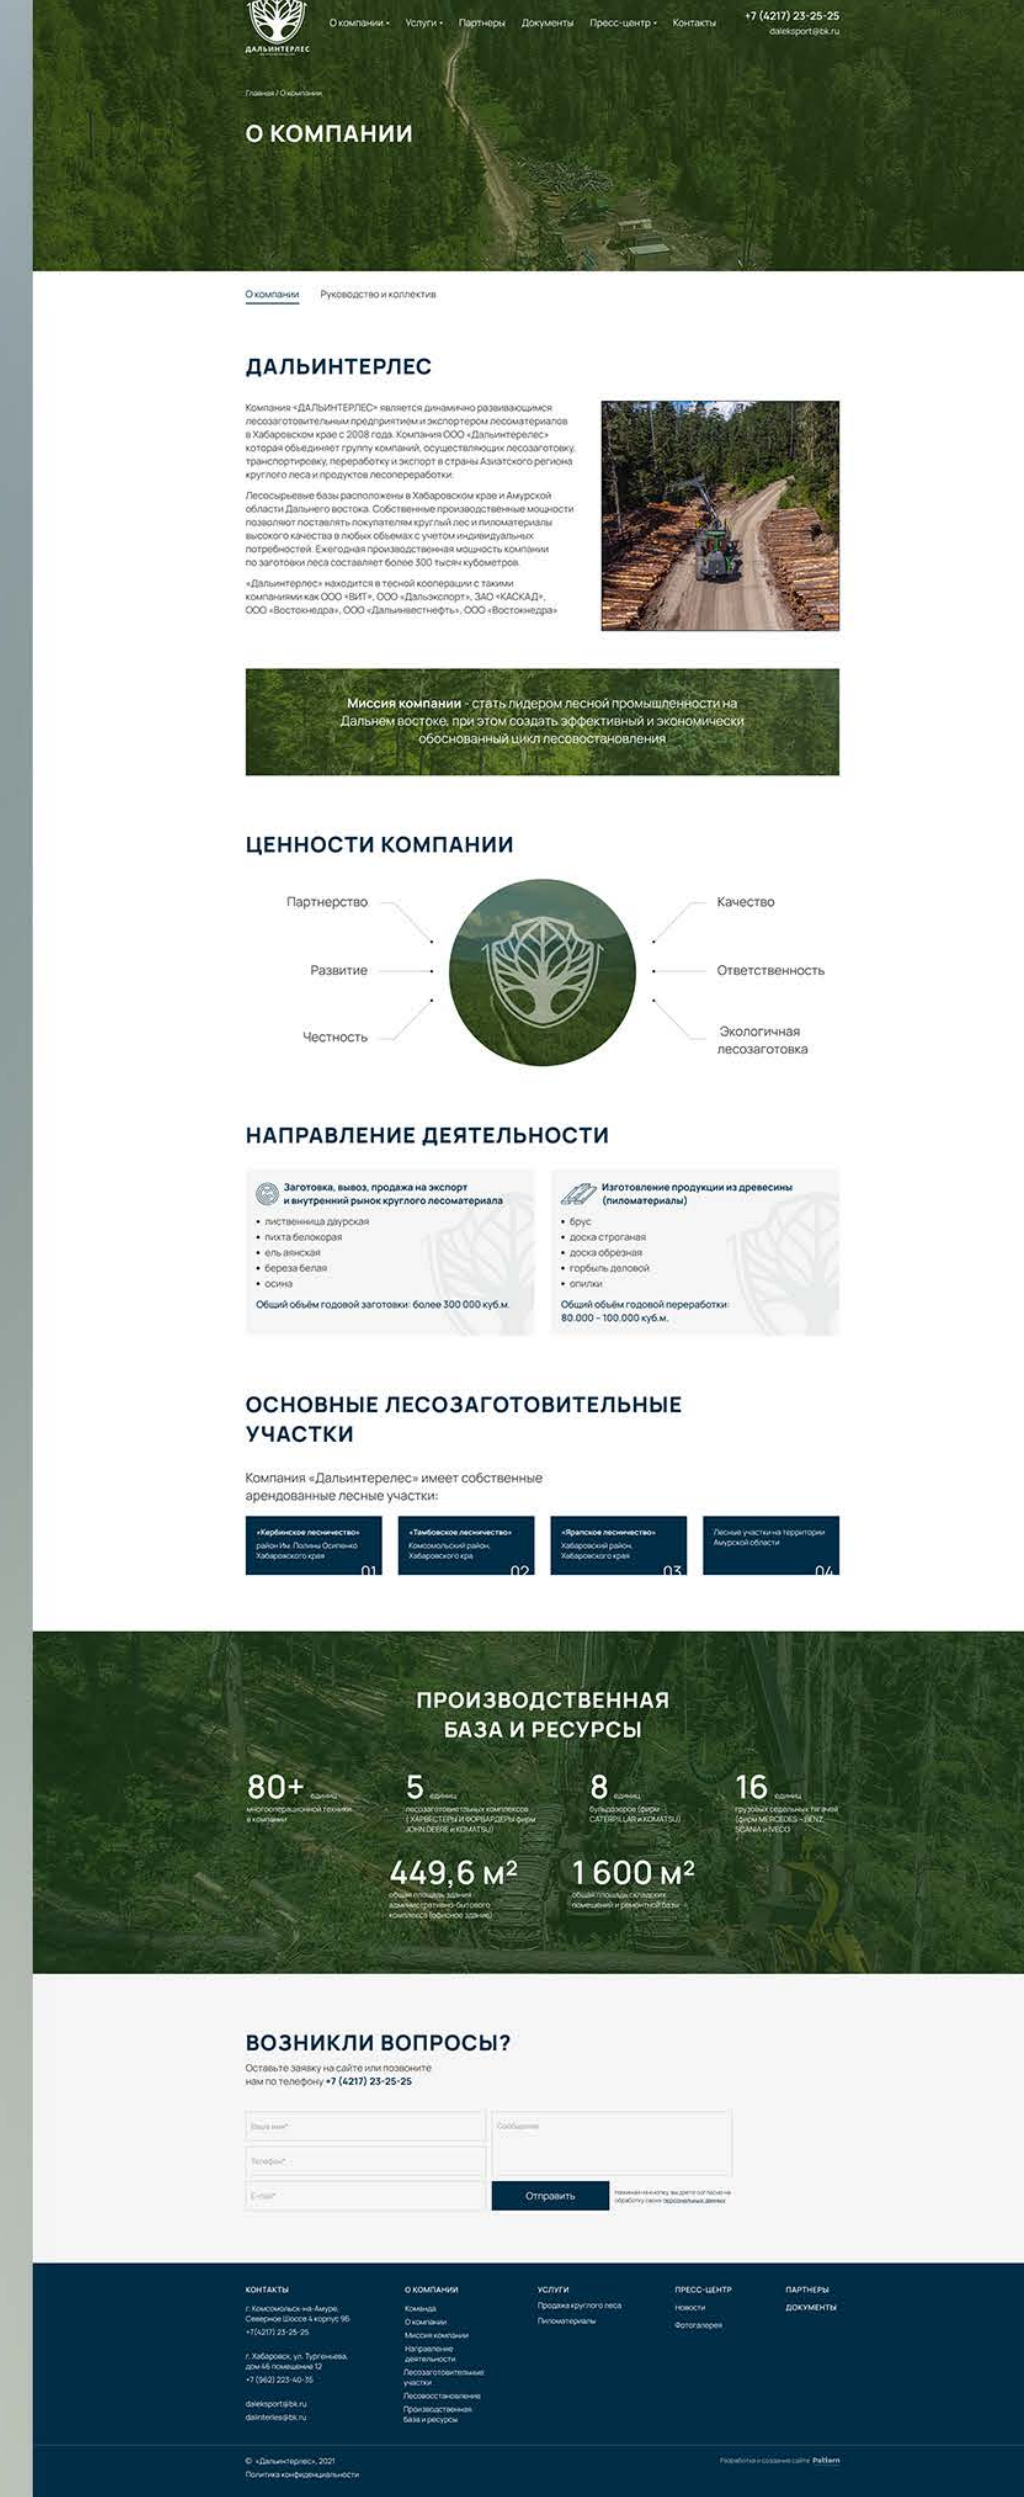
ДАЛЬИНТЕРЛЕС

О компании • Услуги • Партнеры Документы Пресс-центр • Контакты

+7 (4217) 23-25-25
dalexport@bk.ru

Главная / О компании

О КОМПАНИИ

О компании Руководство и коллектив

ДАЛЬИНТЕРЛЕС

Компания «ДАЛЬИНТЕРЛЕС» является динамично развивающимся лесозаготовительным предприятием и экспортером лесоматериалов в Хабаровском крае с 2008 года. Компания ООО «Дальинтерлес» которая объединяет группу компаний, осуществляющих лесозаготовку, транспортировку, переработку и экспорт в страны Азиатского региона круглого леса и продуктов лесопереработки.

Лесосырьевые базы расположены в Хабаровском крае и Амурской области Дальнего востока. Собственные производственные мощности позволяют поставлять покупателям круглый лес и пиломатериалы высокого качества в любых объемах с учетом индивидуальных потребностей. Ежегодная производственная мощность компании по заготовки леса составляет более 300 тысяч кубометров.

«Дальинтерлес» находится в тесной кооперации с такими компаниями как ООО «ВИТ», ООО «Дальэкспорт», ЗАО «КАСКАД», ООО «Востокнедра», ООО «Дальинвестнефть», ООО «Востокнедра»

Миссия компании - стать лидером лесной промышленности на Дальнем востоке, при этом создать эффективный и экономически обоснованный цикл лесовостановления

ЦЕННОСТИ КОМПАНИИ

Партнерство
Развитие
Честность
Качество
Ответственность
Экологичная лесозаготовка

НАПРАВЛЕНИЕ ДЕЯТЕЛЬНОСТИ

Заготовка, вывоз, продажа на экспорт и внутренний рынок круглого лесоматериала
• лиственница даурская
• пихта белокорая
• ель аянская
• береза белая
• осина
Общий объём годовой заготовки: более 300 000 куб.м.

Изготовление продукции из древесины (пиломатериалы)
• брус
• доска строганая
• доска обрезная
• горбыль деловой
• опилки
Общий объём годовой переработки: 80.000 - 100.000 куб.м.

ОСНОВНЫЕ ЛЕСОЗАГОТОВИТЕЛЬНЫЕ УЧАСТКИ

Компания «Дальинтерелес» имеет собственные арендованные лесные участки:

«Кербинское лесничество» район Им. Полины Осипенко Хабаровского края 01
«Тамбовское лесничество» Комсомольский район, Хабаровского края 02
«Ярапское лесничество» Хабаровский район, Хабаровского края 03
Лесные участки на территории Амурской области 04

ПРОИЗВОДСТВЕННАЯ БАЗА И РЕСУРСЫ

80+ единиц многооперационной техники в компании
5 единиц лесозаготовительных комплексов (ХАРВЕСТЕРЫ и ФОРВАРДЕРЫ фирм JOHN DEERE и KOMATSU)
8 единиц бульдозеров (фирм CATERPILLAR и KOMATSU)
16 единиц грузовых седельных тягачей (фирм MERCEDES - BENZ, SCANIA и IVECO
449,6 м² общая площадь здания административно-бытового комплекса (офисное здание)
1 600 м² общая площадь складских помещений и ремонтной базы

ВОЗНИКЛИ ВОПРОСЫ?

Оставьте заявку на сайте или позвоните нам по телефону +7 (4217) 23-25-25

Ваше имя*
Телефон*
E-mail*
Сообщение
Отправить
Нажимая на кнопку, вы даете согласие на обработку своих персональных данных

КОНТАКТЫ
г. Комсомольск-на-Амуре, Северное Шоссе 4 корпус 95
+7(4217) 23-25-25
г. Хабаровск, ул. Тургенева, дом 46 помещение 12
+7 (962) 223-40-35
dalexport@bk.ru
dalinterles@bk.ru

О КОМПАНИИ
Команда
О компании
Миссия компании
Направление деятельности
Лесозаготовительные участки
Лесовосстановление
Производственная база и ресурсы

УСЛУГИ
Продажа круглого леса
Пиломатериалы

ПРЕСС-ЦЕНТР
Новости
Фотогалерея

ПАРТНЕРЫ
ДОКУМЕНТЫ

© «Дальинтерлес», 2021
Политика конфиденциальности
Разработка и создание сайта Pattern